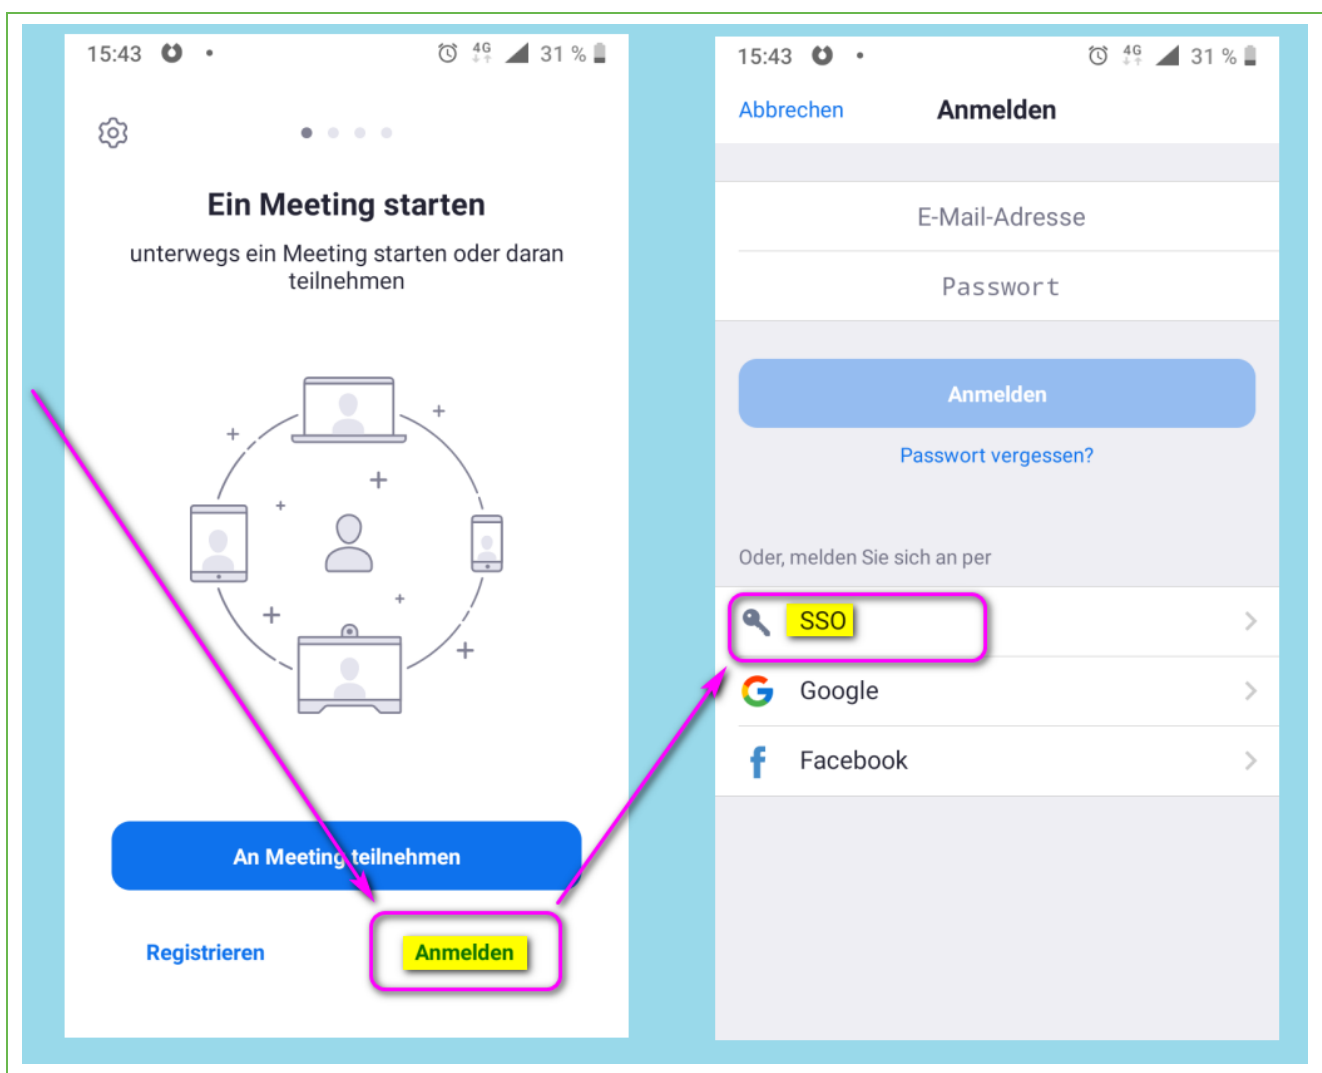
15:43 4G 31 %

Ein Meeting starten

unterwegs ein Meeting starten oder daran teilnehmen

An Meeting teilnehmen

Registrieren

Anmelden

15:43 4G 31 %

Abbrechen

Anmelden

E-Mail-Adresse

Passwort

Anmelden

Passwort vergessen?

Oder, melden Sie sich an per

SSO

Google

Facebook